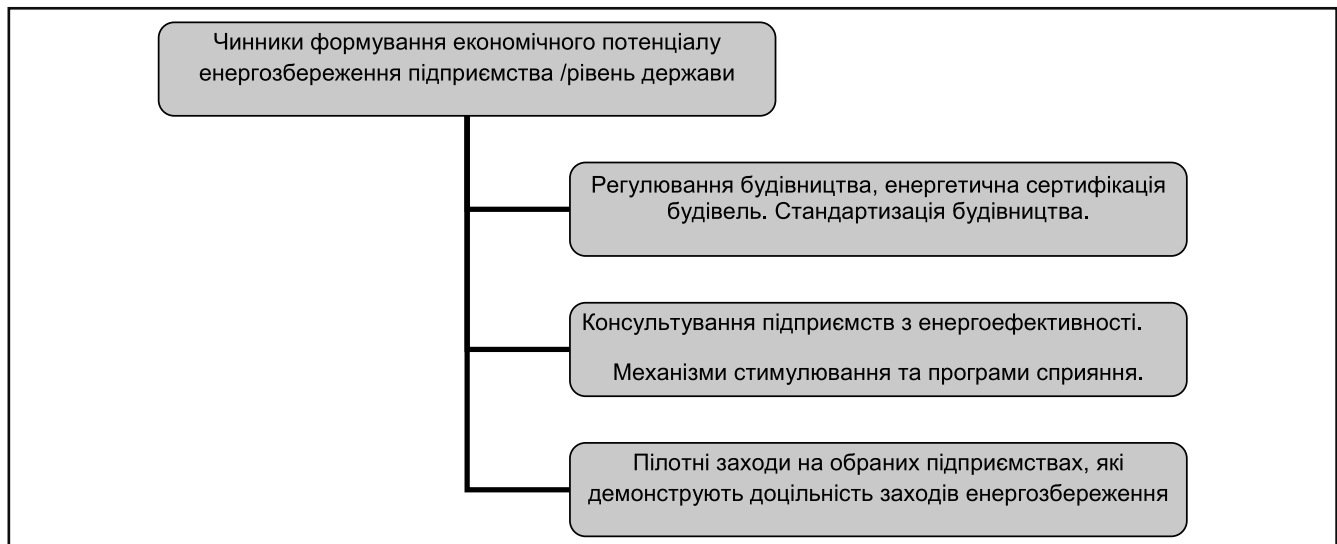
Чинники формування економічного потенціалу енергозбереження підприємства /рівень держави

Регулювання будівництва, енергетична сертифікація будівель. Стандартизація будівництва.

Консультування підприємств з енергоефективності.

Механізми стимулювання та програми сприяння.

Пілотні заходи на обраних підприємствах, які демонструють доцільність заходів енергозбереження